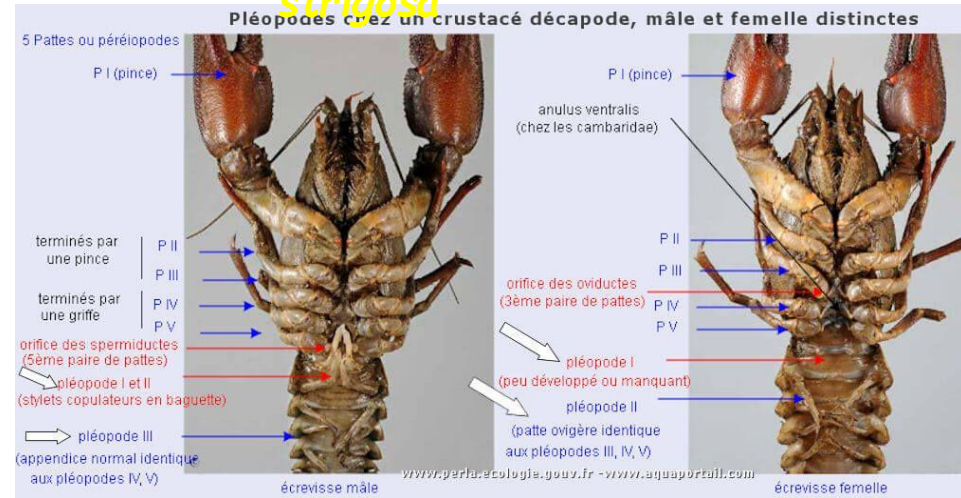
strigosa

Pléopodes chez un crustacé décapode, mâle et femelle distinctes

5 Pattes ou péréiopodes

P I (pince)

terminés par une pince

P II

P III

terminés par une griffe

P IV

P V

orifice des spermiductes (5ème paire de pattes)

pléopode I et II (stylets copulateurs en baguette)

pléopode III (appendice normal identique aux pléopodes IV, V)

écrevisse mâle

P I (pince)

anulus ventralis (chez les cambaridae)

P II

P III

orifice des oviductes (3ème paire de pattes)

P IV

P V

pléopode I (peu développé ou manquant)

pléopode II (patte ovigère identique aux pléopodes III, IV, V)

www.perla.ecologie.gouv.fr - www.aquaportail.com

écrevisse femelle